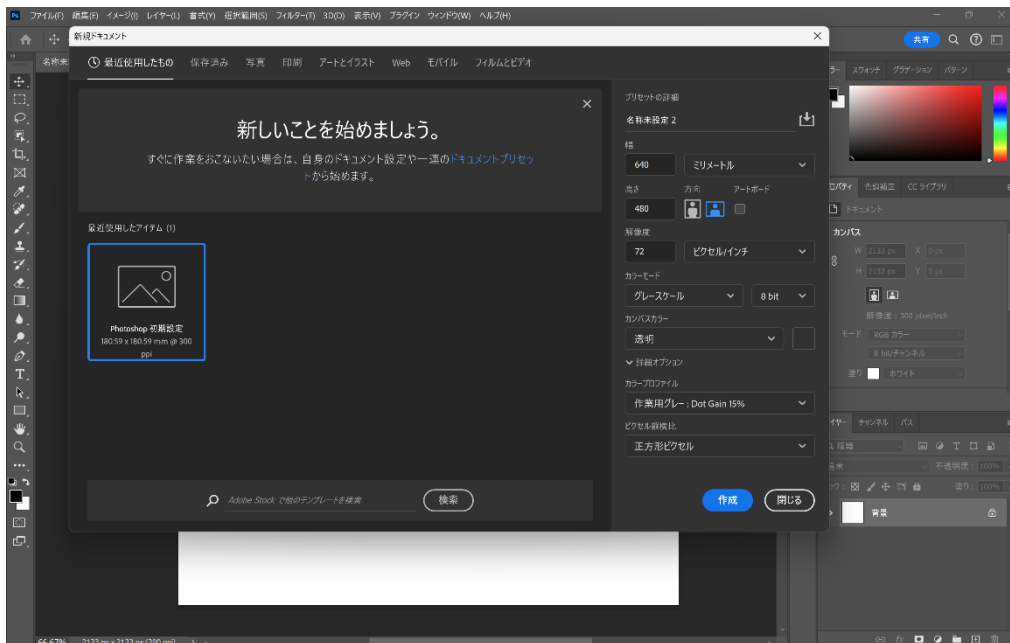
Ps ファイル(F) 編集(E) イメージ(I) レイヤー(L) 書式(Y) 選択範囲(S) フィルター(T) 3D(D) 表示(V) プラグイン ウィンドウ(W) ヘルプ(H)

新規ドキュメント

共有

名称未

最近使用したもの 保存済み 写真 印刷 アートとイラスト Web モバイル フィルムとビデオ

新しいことを始めましょう。

すぐに作業をおこないたい場合は、自身のドキュメント設定や一連のドキュメントプリセットから始めます。

最近使用したアイテム (1)

Photoshop 初期設定
180.59 x 180.59 mm @ 300 ppi

Adobe Stock で他のテンプレートを検索

検索

プリセットの詳細

名称未設定 2

幅

640

ミリメートル

高さ

方向

アートボード

480

解像度

72

ピクセル/インチ

カラーモード

グレースケール

8 bit

カンバスカラー

透明

詳細オプション

カラープロファイル

作業用グレー : Dot Gain 15%

ピクセル縦横比

正方形ピクセル

作成

閉じる

カラー スウォッチ グラデーション パターン

プロパティ 色調補正 CC ライブラリ

ドキュメント

カンバス

W 2133 px X 0 px

H 2133 px Y 0 px

解像度 : 300 pixel/inch

モード RGB カラー

8 bit/チャンネル

塗り ホワイト

レイヤー チャンネル パス

種類

通常

不透明度 100%

ロック

塗り 100%

背景

66.67% 2133 px x 2133 px (300 ppi)